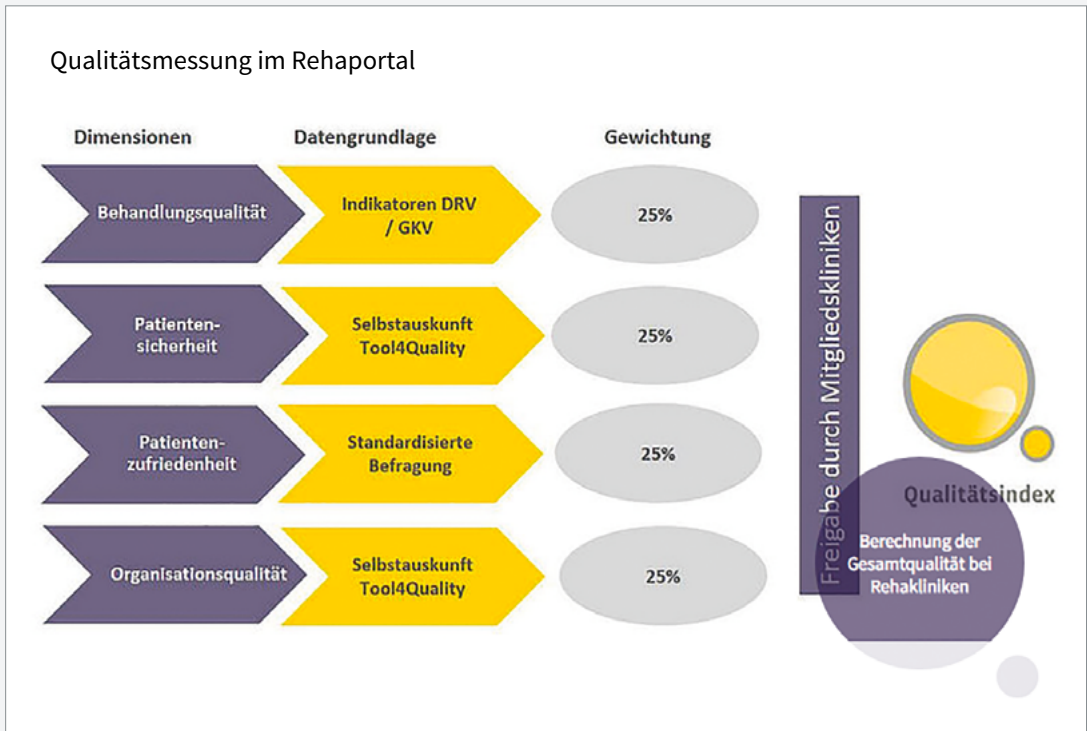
Qualitätsmessung im Rehaportal

| Dimensionen | Datengrundlage | Gewichtung |
|---|---|---|
| Behandlungsqualität | Indikatoren DRV / GKV | 25% |
| Patienten-sicherheit | Selbstauskunft Tool4Quality | 25% |
| Patienten-zufriedenheit | Standardisierte Befragung | 25% |
| Organisationsqualität | Selbstauskunft Tool4Quality | 25% |

Freigabe durch Mitgliedskliniken

Qualitätsindex

Berechnung der Gesamtqualität bei Rehakliniken